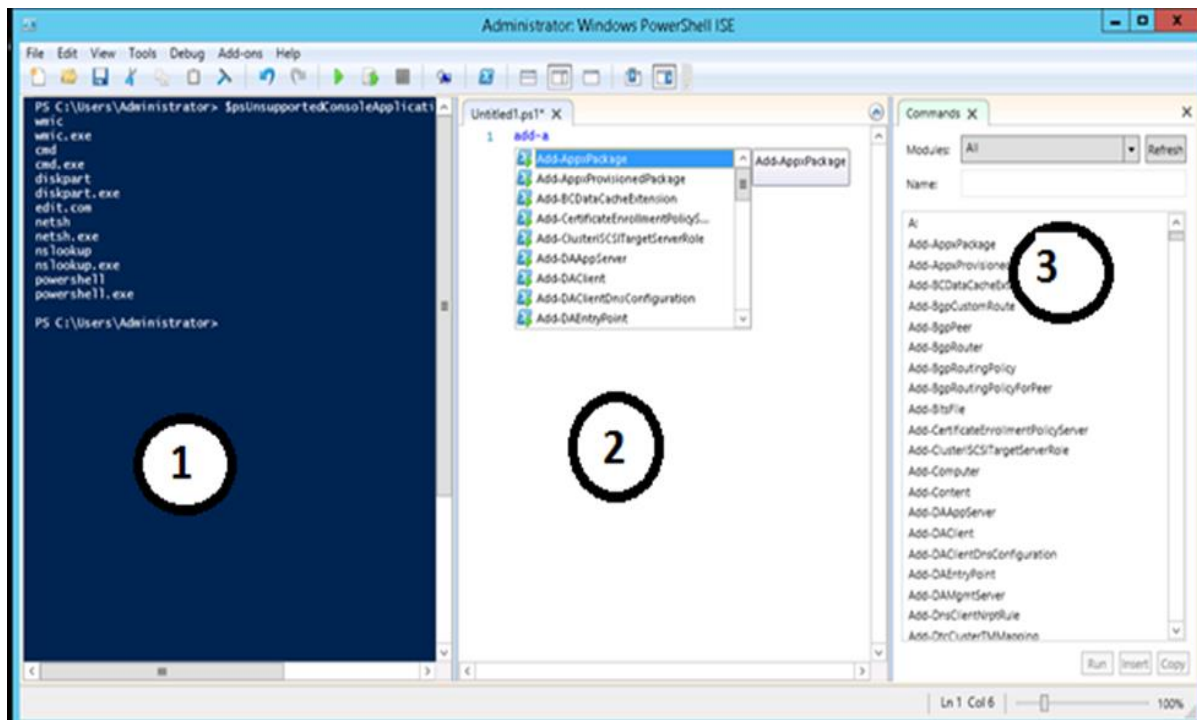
Administrator: Windows PowerShell ISE

File Edit View Tools Debug Add-ons Help

PS C:\Users\Administrator> $psUnsupportedConsoleApplicati
wmic
wmic.exe
cmd
cmd.exe
diskpart
diskpart.exe
edit.com
netsh
netsh.exe
nslookup
nslookup.exe
powershell
powershell.exe

PS C:\Users\Administrator>

1

Untitled1.ps1* X

1 add-a

Add-AppxPackage
Add-AppxProvisionedPackage
Add-BCDataCacheExtension
Add-CertificateEnrollmentPolicyS...
Add-ClusterISCSITargetServerRole
Add-DAAppServer
Add-DAClient
Add-DAClientDnsConfiguration
Add-DAEntryPoint

Add-AppxPackage

2

Commands X

Modules: All
Refresh
Name:

A:
Add-AppxPackage
Add-AppxProvisioned
Add-BCDataCacheExt
Add-BgpCustomRoute
Add-BgpPeer
Add-BgpRouter
Add-BgpRoutingPolicy
Add-BgpRoutingPolicyForPeer
Add-BitsFile
Add-CertificateEnrollmentPolicyServer
Add-ClusterISCSITargetServerRole
Add-Computer
Add-Content
Add-DAAppServer
Add-DAClient
Add-DAClientDnsConfiguration
Add-DAEntryPoint
Add-DAMgmtServer
Add-DnsClientNrptRule
Add-DtcClusterTMMapping

3

Run Insert Copy

Ln 1 Col 6 100%